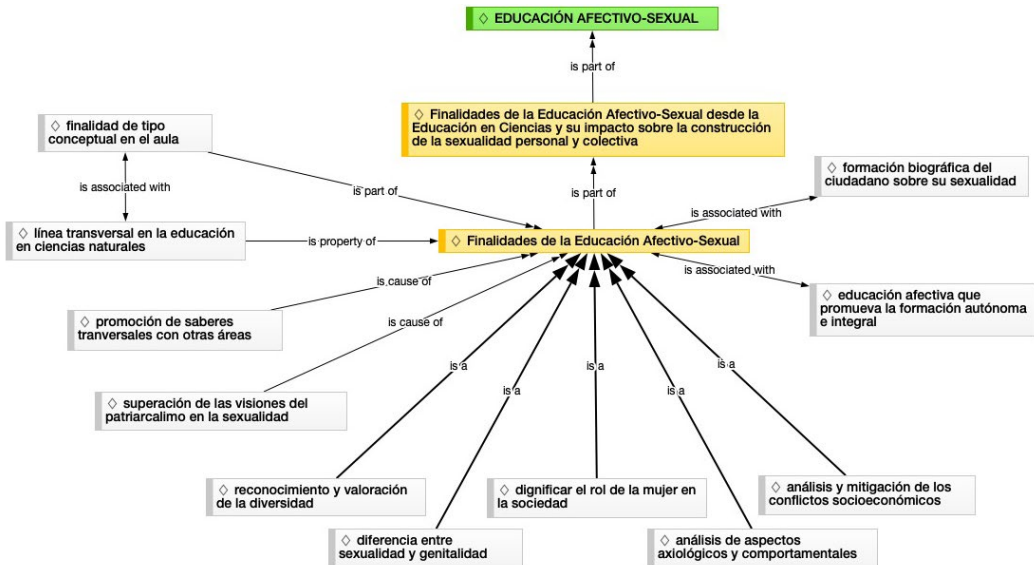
◇ EDUCACIÓN AFECTIVO-SEXUAL

is part of

◇ Finalidades de la Educación Afectivo-Sexual desde la Educación en Ciencias y su impacto sobre la construcción de la sexualidad personal y colectiva

◇ finalidad de tipo conceptual en el aula

is associated with

is part of

is part of

◇ formación biográfica del ciudadano sobre su sexualidad

is associated with

◇ línea transversal en la educación en ciencias naturales

is property of

◇ Finalidades de la Educación Afectivo-Sexual

is associated with

◇ educación afectiva que promueva la formación autónoma e integral

is cause of

◇ promoción de saberes tranversales con otras áreas

is cause of

◇ superación de las visiones del patriarcalimo en la sexualidad

is a

is a

is a

is a

is a

◇ reconocimiento y valoración de la diversidad

◇ dignificar el rol de la mujer en la sociedad

◇ análisis y mitigación de los conflictos socioeconómicos

◇ diferencia entre sexualidad y genitalidad

◇ análisis de aspectos axiológicos y comportamentales